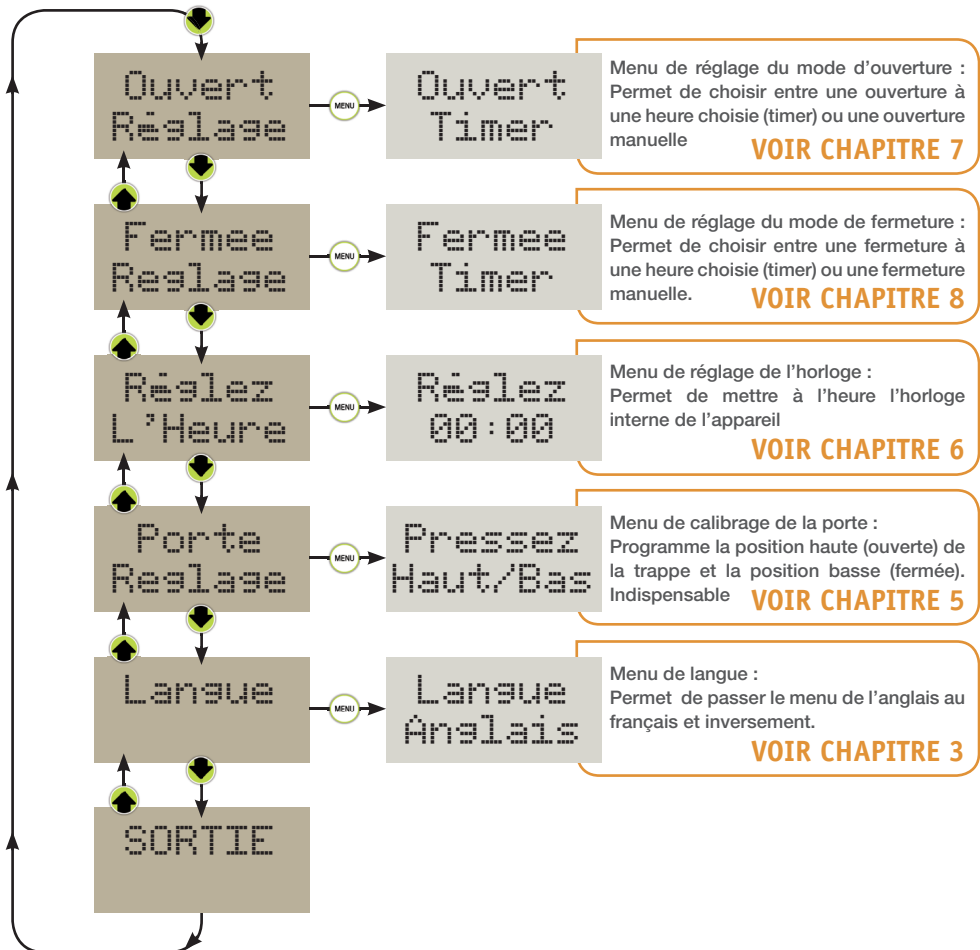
Ouvert Réglage

MENU

Ouvert Timer

Menu de réglage du mode d'ouverture : Permet de choisir entre une ouverture à une heure choisie (timer) ou une ouverture manuelle VOIR CHAPITRE 7

Fermee Reglage

MENU

Fermee Timer

Menu de réglage du mode de fermeture : Permet de choisir entre une fermeture à une heure choisie (timer) ou une fermeture manuelle. VOIR CHAPITRE 8

Réglez L'Heure

MENU

Réglez 00:00

Menu de réglage de l'horloge : Permet de mettre à l'heure l'horloge interne de l'appareil

VOIR CHAPITRE 6

Porte Reglage

MENU

Pressez Haut/Bas

Menu de calibrage de la porte : Programme la position haute (ouverte) de la trappe et la position basse (fermée). Indispensable VOIR CHAPITRE 5

Langue

MENU

Langue Anglais

Menu de langue : Permet de passer le menu de l'anglais au français et inversement.

VOIR CHAPITRE 3

SORTIE